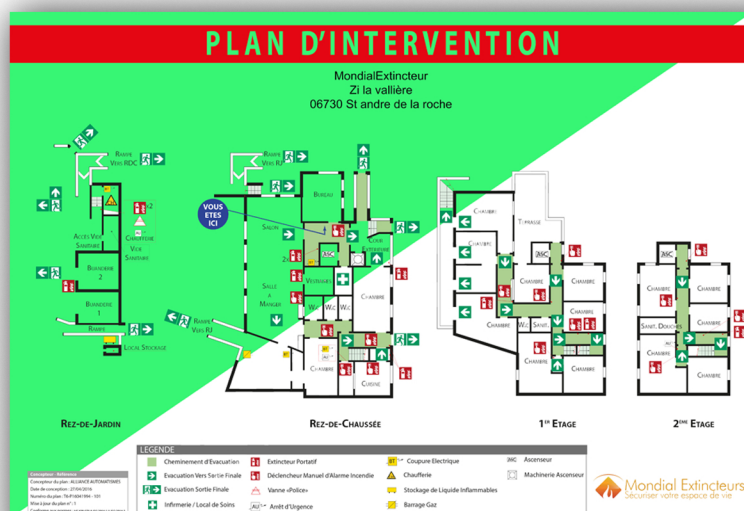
PLAN D'INTERVENTION

MondialExtincteur
Zi la vallière
06730 St andre de la roche

Rampe Vers RDC

Accès Vide Sanitaire

Buanderie 2

Buanderie 1

Chaufferie

Vide Sanitaire

Rampe

Rampe Vers RJ

Local Stockage

Rampe Vers RJ

Bureau

VOUS ETES ICI

Salon

ASC

Cour Extérieure

Vestiaires

Salle a Manger

W.c

W.c

W.c

Chambre

Chambre

Cuisine

Chambre

Terrasse

Chambre

ASC

Chambre

Chambre

Chambre

Chambre

Chambre

W.c

Sanit.

Chambre

Chambre

Chambre

ASC

Chambre

Chambre

Sanit. Douches

Chambre

Chambre

Chambre

Rez-de-Jardin

Rez-de-Chaussée

1er Etage

2ème Etage

LEGENDE

Concepteur - Référence
Concepteur du plan : ALLIANCE AUTOMATISMES
Date de conception : 27/04/2016
Numéro du plan : TA-P16041994 - 103
Mise à jour du plan n° : 1

Cheminement d'Evacuation
Evacuation Vers Sortie Finale
Evacuation Sortie Finale
Infirmerie / Local de Soins
Extincteur Portatif
Déclencheur Manuel d'Alarme Incendie
Vanne «Police»
Arrêt d'Urgence
Coupure Electrique
Chaufferie
Stockage de Liquide Inflammables
Barrage Gaz
Ascenseur
Machinerie Ascenseur

Mondial Extincteurs
Sécuriser votre espace de vie